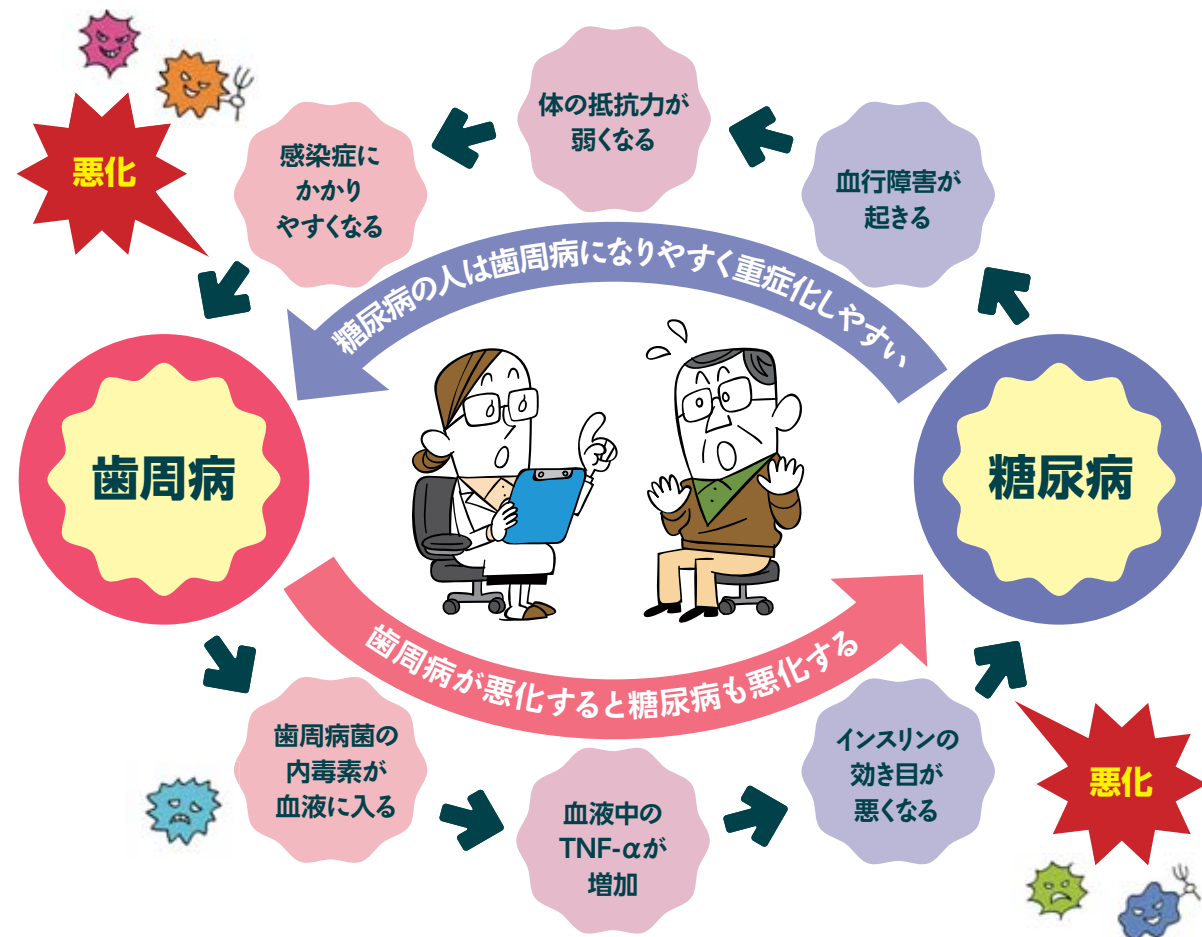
悪化

感染症にかかりやすくなる

体の抵抗力が弱くなる

血行障害が起きる

糖尿病の人は歯周病になりやすく重症化しやすい

歯周病

糖尿病

歯周病が悪化すると糖尿病も悪化する

歯周病菌の内毒素が血液に入る

血液中のTNF-αが増加

インスリンの効き目が悪くなる

悪化